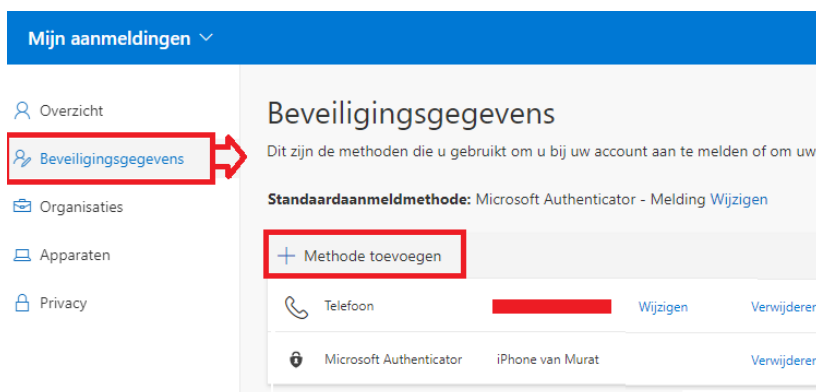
Mijn aanmeldingen

Overzicht

Beveiligingsgegevens

Organisaties

Apparaten

Privacy

Beveiligingsgegevens

Dit zijn de methoden die u gebruikt om u bij uw account aan te melden of om uw

Standaardaanmeldmethode: Microsoft Authenticator - Melding Wijzigen

+ Methode toevoegen

| Telefoon | | Wijzigen | Verwijderen |
|---|---|---|---|
| Microsoft Authenticator | iPhone van Murat | | Verwijderen |